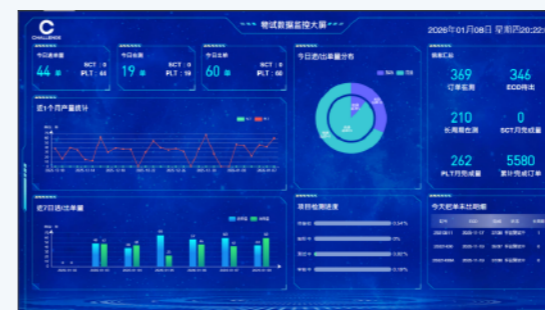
CHALLENGE

物试数据监控大屏

2026年01月08日 星期四

今日送样量
44
SCT : 0
PLT : 44

今日在测
19
SCT : 0
PLT : 19

今日出样
60
SCT : 0
PLT : 60

今日进/出率量分布

数据汇总

369
订单总周

346
ECO待出

210
长周期在测

0
SCT月完成量

262
PLT月完成量

5580
累计完成量

近1个月产量统计

近7日进/出率量

项目检测进度

今天超单未出明细

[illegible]